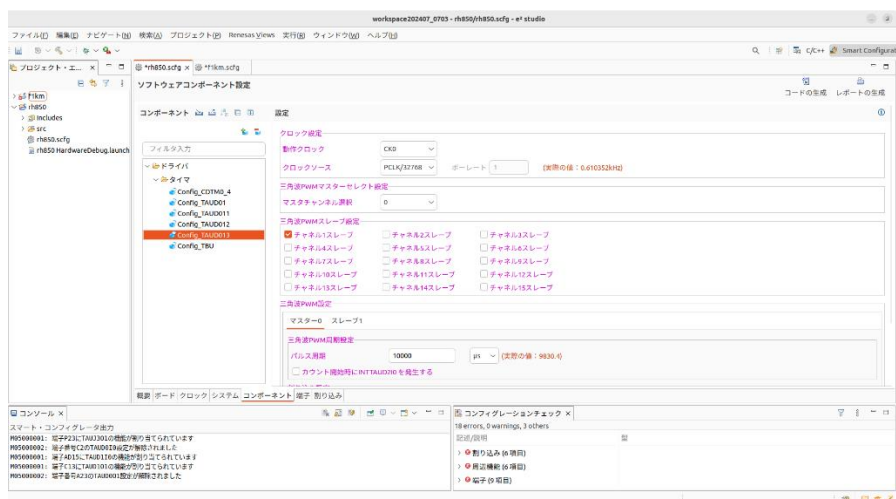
workspace202407_0703 - rh850/rh850.scfg - e² studio

ファイル(F) 編集(E) ナビゲート(N) 検索(A) プロジェクト(P) Renesas Views 実行(R) ウィンドウ(W) ヘルプ(H)

C/C++ Smart Configurat

プロジェクト・エ... ×

*rh850.scfg × f1km.scfg

f1km
rh850
Includes
src
rh850.scfg
rh850 HardwareDebug.launch

ソフトウェアコンポーネント設定

コードの生成 レポートの生成

コンポーネント

設定

フィルタ入力

ドライバ
タイマ
Config_CDTM0_4
Config_TAUD01
Config_TAUD011
Config_TAUD012
Config_TAUD013
Config_TBU

クロック設定
動作クロック CK0
クロックソース PCLK/32768 ボーレート 1 (実際の値：0.610352kHz)

三角波PWMマスターセレクト設定
マスタチャンネル選択 0

三角波PWMスレーブ設定
チャネル1スレーブ チャネル2スレーブ チャネル3スレーブ
チャネル4スレーブ チャネル5スレーブ チャネル6スレーブ
チャネル7スレーブ チャネル8スレーブ チャネル9スレーブ
チャネル10スレーブ チャネル11スレーブ チャネル12スレーブ
チャネル13スレーブ チャネル14スレーブ チャネル15スレーブ

三角波PWM設定
マスター0 スレーブ1

三角波PWM周期設定
パルス周期 10000 μs (実際の値：9830.4)
カウント開始時にINTTAUD2I0を発生する

概要 ボード クロック システム コンポーネント 端子 割り込み

コンソール ×
スマート・コンフィグレータ出力
M05000001: 端子P23にTAUD01の機能が割り当てられています
M05000002: 端子番号C2のTAUD0I0設定が無効されました
M05000001: 端子AD15にTAUD11Oの機能が割り当てられています
M05000001: 端子C13にTAUD10Iの機能が割り当てられています
M05000002: 端子番号A23のTAUD0I1設定が削除されました

コンフィグレーションチェック ×
18 errors, 0 warnings, 3 others
記述/説明 型
割り込み (6 項目)
周辺機能 (6 項目)
端子 (9 項目)